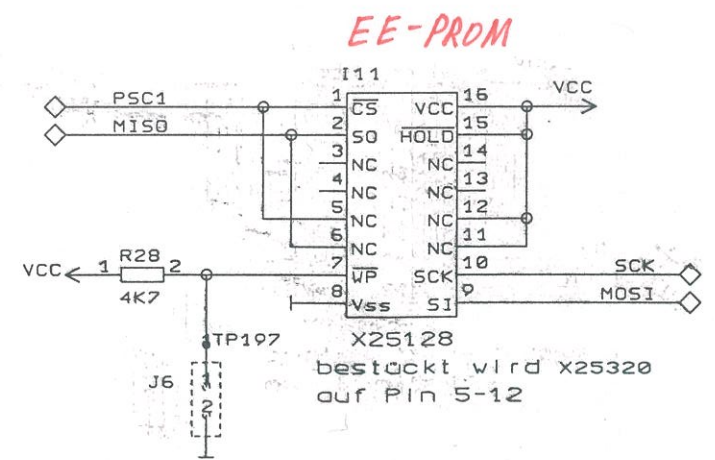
EE-PROM

I11

PSC1
MISO

1 $\overline{CS}$
2 SO
3 NC
4 NC
5 NC
6 NC
7 $\overline{WP}$
8 Vss

VCC 16
$\overline{HOLD}$ 15
NC 14
NC 13
NC 12
NC 11
SCK 10
SI 9

VCC

SCK
MOSI

VCC 1 R28 2
4K7

TP197

J6
1
2

X25128
bestückt wird X25320
auf Pin 5-12